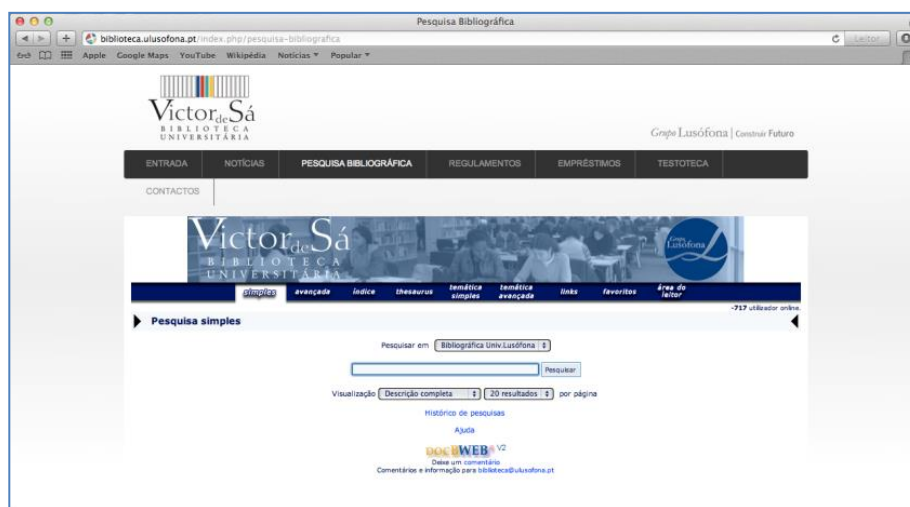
Pesquisa Bibliográfica

biblioteca.ulusofona.pt/index.php/pesquisa-bibliografica

Leitor

Apple Google Maps YouTube Wikipédia Notícias ▾ Popular ▾

Victor de Sá
BIBLIOTECA UNIVERSITÁRIA

Grupo Lusófona | Construir Futuro

ENTRADA NOTÍCIAS PESQUISA BIBLIOGRÁFICA REGULAMENTOS EMPRÉSTIMOS TESTOTECA

CONTACTOS

Victor de Sá
BIBLIOTECA UNIVERSITÁRIA

Grupo Lusófona

simples avançada índice thesaurus temática simples temática avançada links favoritos área do leitor

-717 utilizador online.

Pesquisa simples

Pesquisar em Bibliográfica Univ.Lusófona

Pesquisar

Visualização Descrição completa 20 resultados por página

Histórico de pesquisas

Ajuda

DOCWEB V2

Deixe um comentário
Comentários e informação para biblioteca@ulusofona.pt